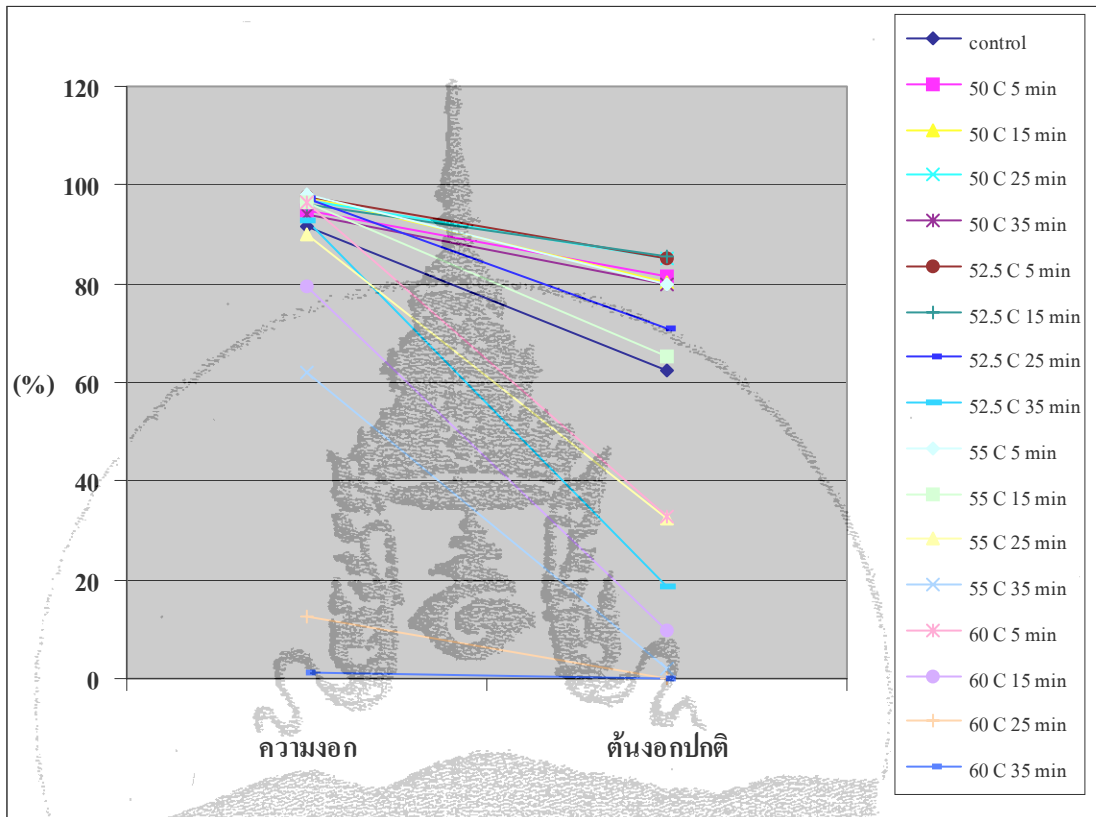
120
100
80
60
40
20
0
(%)
ความงอก
ต้นงอกปกติ

control
50 C 5 min
50 C 15 min
50 C 25 min
50 C 35 min
52.5 C 5 min
52.5 C 15 min
52.5 C 25 min
52.5 C 35 min
55 C 5 min
55 C 15 min
55 C 25 min
55 C 35 min
60 C 5 min
60 C 15 min
60 C 25 min
60 C 35 min